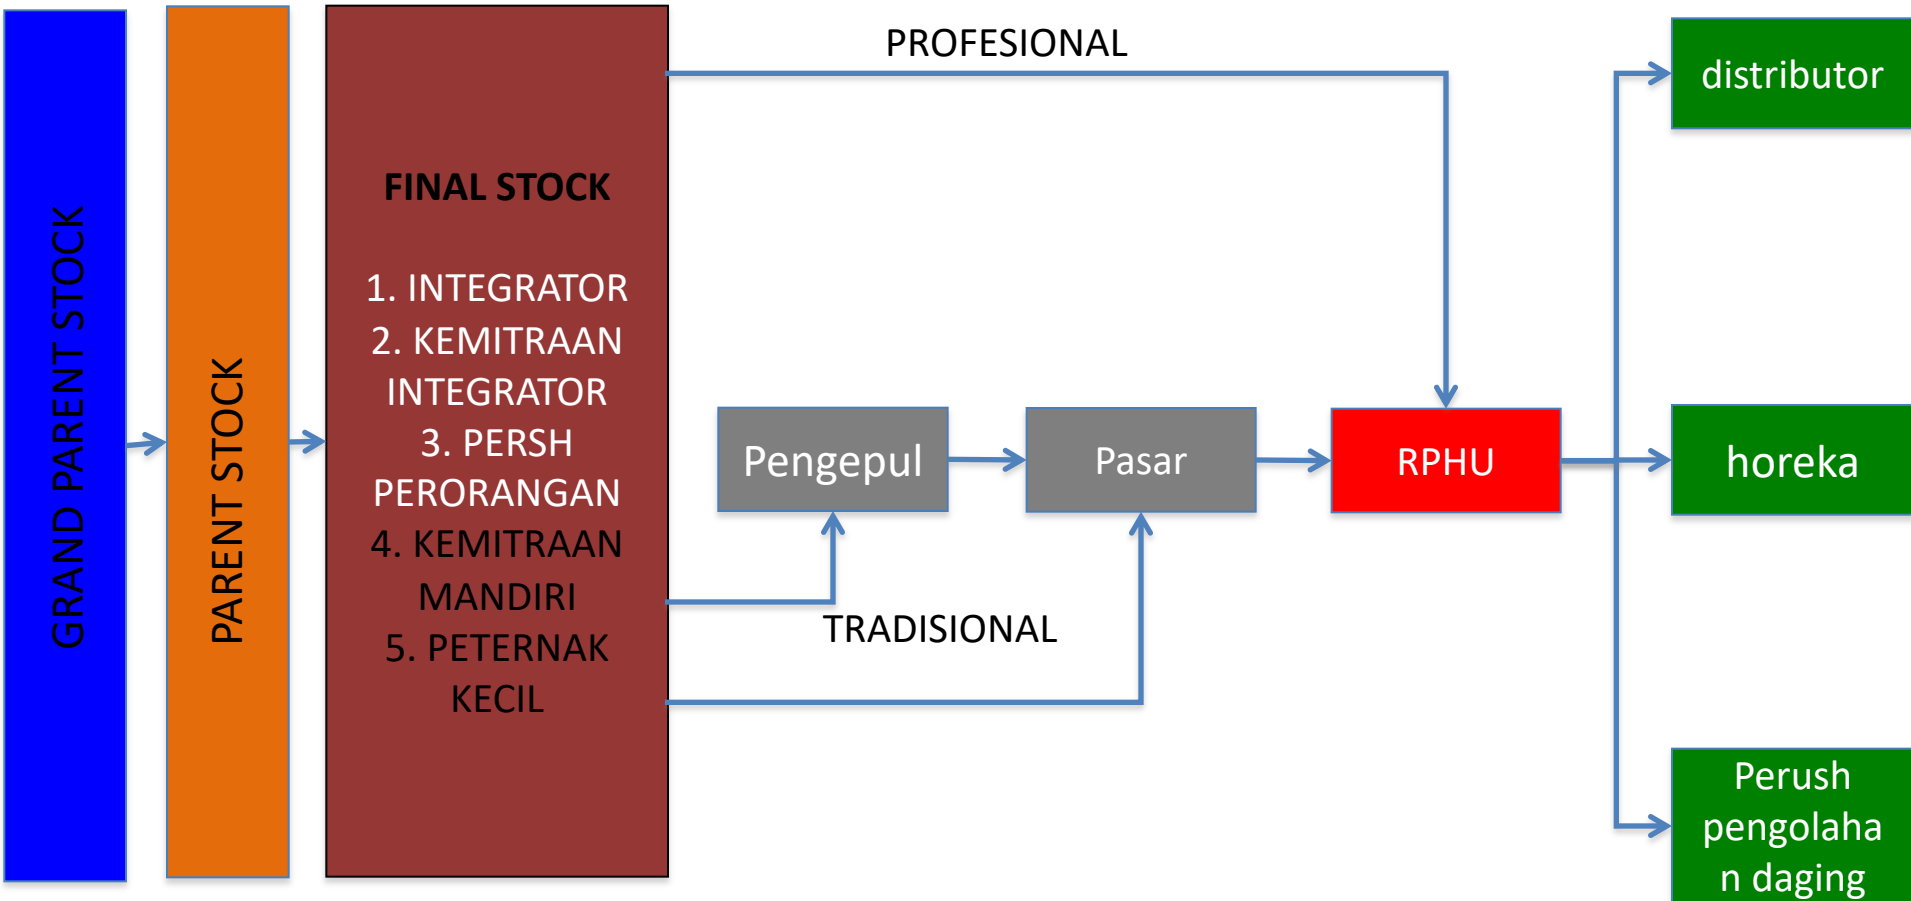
GRAND PARENT STOCK

PARENT STOCK

FINAL STOCK

1. INTEGRATOR
2. KEMITRAAN INTEGRATOR
3. PERSH PERORANGAN
4. KEMITRAAN MANDIRI
5. PETERNAK KECIL

PROFESIONAL

Pengepul

Pasar

TRADISIONAL

RPHU

distributor

horeka

Perush pengolahan daging